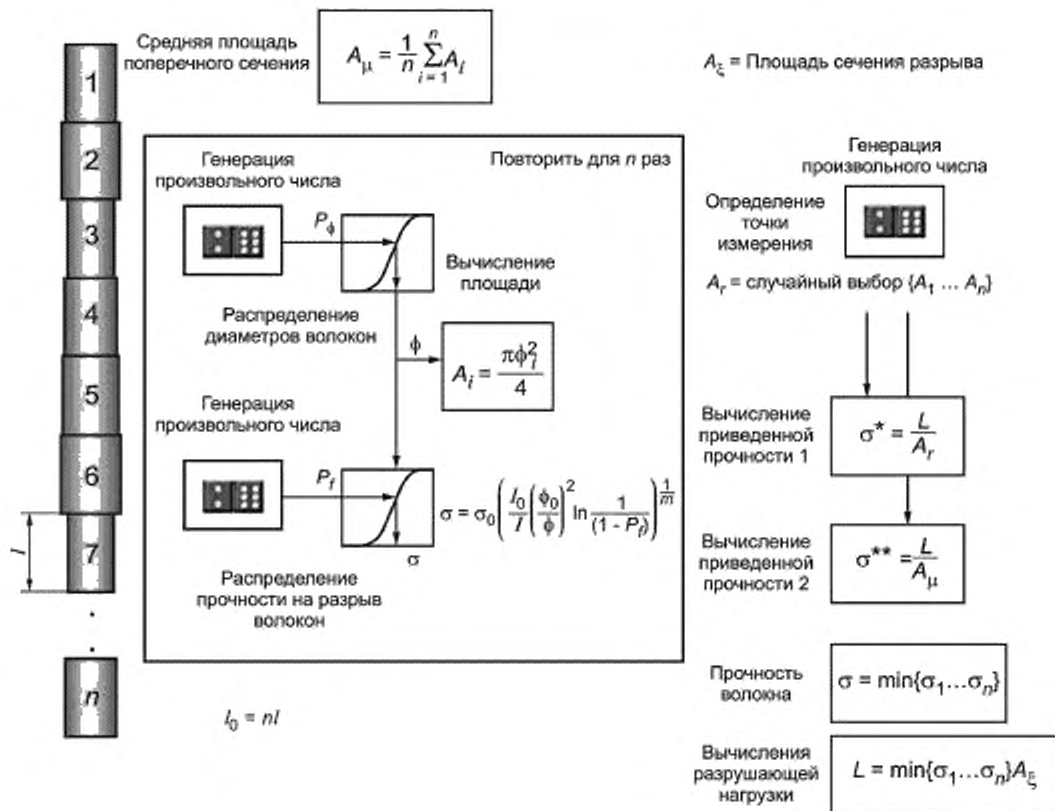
1
2
3
4
5
6
7
.
.
$n$
$l$

Средняя площадь поперечного сечения

$A_\mu = \frac{1}{n}\sum_{i=1}^{n} A_i$

$A_\xi$ = Площадь сечения разрыва

Генерация произвольного числа

Повторить для $n$ раз

$P_\phi$

Вычисление площади

Распределение диаметров волокон

$\phi$

$A_i = \frac{\pi\phi_i^2}{4}$

Генерация произвольного числа

$P_f$

$\sigma = \sigma_0\left(\frac{l_0}{l}\left(\frac{\phi_0}{\phi}\right)^2 \ln\frac{1}{(1-P_f)}\right)^{\frac{1}{m}}$

$\sigma$

Распределение прочности на разрыв волокон

$l_0 = nl$

Генерация произвольного числа

Определение точки измерения

$A_r$ = случайный выбор $\{A_1 \ldots A_n\}$

Вычисление приведенной прочности 1

$\sigma^* = \frac{L}{A_r}$

Вычисление приведенной прочности 2

$\sigma^{**} = \frac{L}{A_\mu}$

Прочность волокна

$\sigma = \min\{\sigma_1 \ldots \sigma_n\}$

Вычисления разрушающей нагрузки

$L = \min\{\sigma_1 \ldots \sigma_n\}A_\xi$